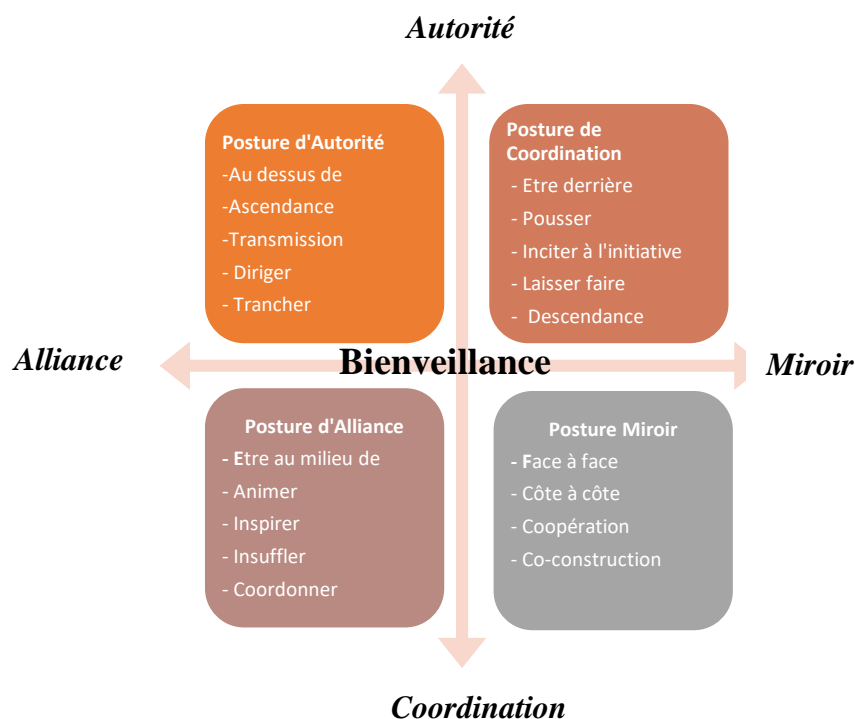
Autorité

Posture d'Autorité
-Au dessus de
-Ascendance
-Transmission
- Diriger
- Trancher

Posture de Coordination
- Etre derrière
- Pousser
- Inciter à l'initiative
- Laisser faire
- Descendance

Alliance

Bienveillance

Miroir

Posture d'Alliance
- Etre au milieu de
- Animer
- Inspirer
- Insuffler
- Coordonner

Posture Miroir
- Face à face
- Côte à côte
- Coopération
- Co-construction

Coordination